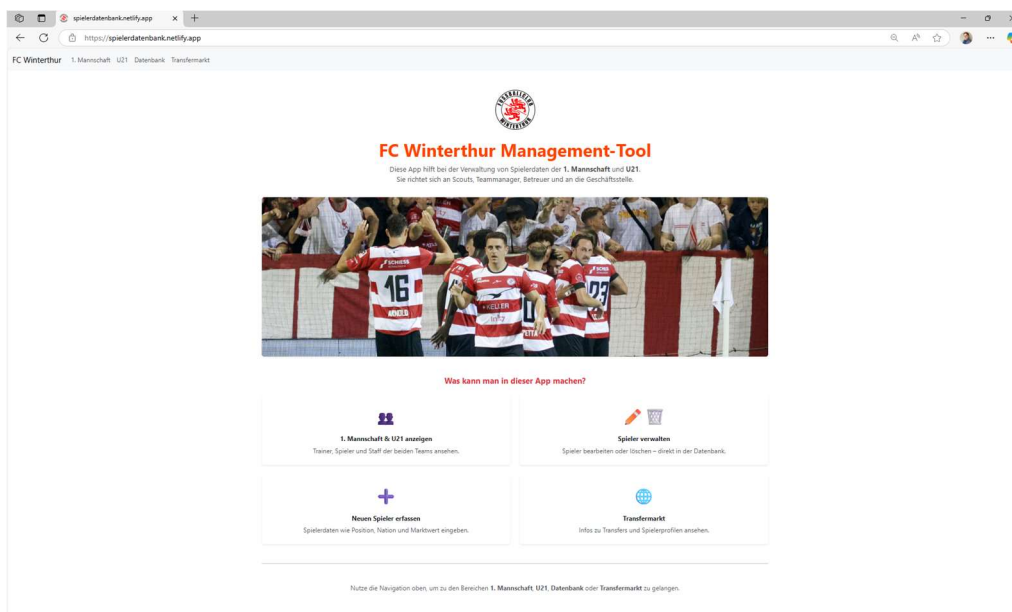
spielerdatenbank.netlify.app

https://spielerdatenbank.netlify.app

FC Winterthur 1. Mannschaft U21 Datenbank Transfermarkt

FUSSBALLCLUB WINTERTHUR

FC Winterthur Management-Tool

Diese App hilft bei der Verwaltung von Spielerdaten der **1. Mannschaft** und **U21**. Sie richtet sich an Scouts, Teammanager, Betreuer und an die Geschäftsstelle.

Was kann man in dieser App machen?

**1. Mannschaft & U21 anzeigen**
Trainer, Spieler und Staff der beiden Teams ansehen.

**Spieler verwalten**
Spieler bearbeiten oder löschen – direkt in der Datenbank.

**Neuen Spieler erfassen**
Spielerdaten wie Position, Nation und Marktwert eingeben.

**Transfermarkt**
Infos zu Transfers und Spielerprofilen ansehen.

Nutze die Navigation oben, um zu den Bereichen **1. Mannschaft**, **U21**, **Datenbank** oder **Transfermarkt** zu gelangen.